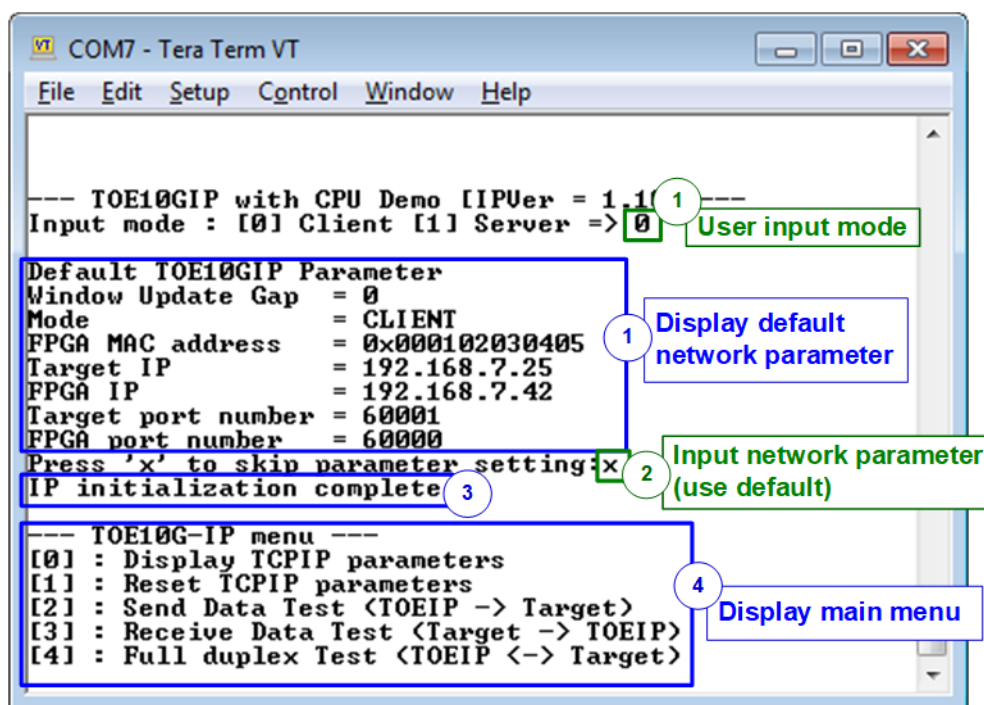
COM7 - Tera Term VT

File Edit Setup Control Window Help

--- TOE10GIP with CPU Demo [IPVer = 1.1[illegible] ---
Input mode : [0] Client [1] Server => 0

1 User input mode

Default TOE10GIP Parameter
Window Update Gap = 0
Mode = CLIENT
FPGA MAC address = 0x000102030405
Target IP = 192.168.7.25
FPGA IP = 192.168.7.42
Target port number = 60001
FPGA port number = 60000

1 Display default network parameter

Press 'x' to skip parameter setting:x

2 Input network parameter (use default)

IP initialization complete

3

--- TOE10G-IP menu ---
[0] : Display TCPIP parameters
[1] : Reset TCPIP parameters
[2] : Send Data Test (TOEIP -> Target)
[3] : Receive Data Test (Target -> TOEIP)
[4] : Full duplex Test (TOEIP <-> Target)

4 Display main menu